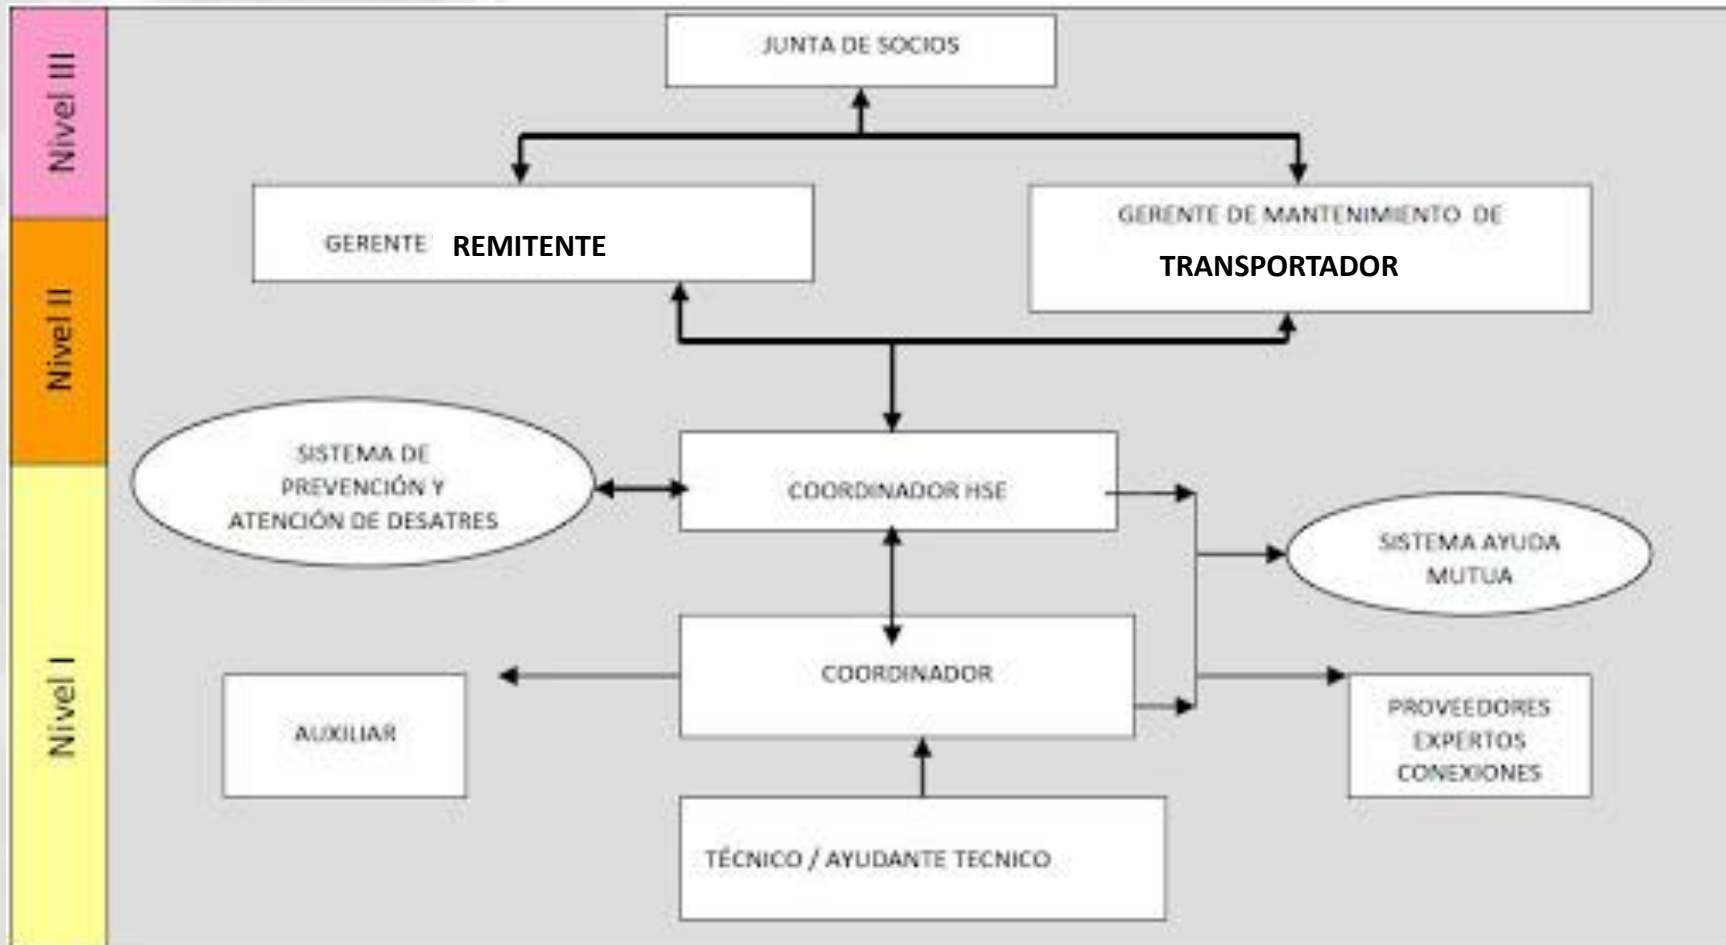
Nivel III

Nivel II

Nivel I

JUNTA DE SOCIOS

GERENTE REMITENTE

GERENTE DE MANTENIMIENTO DE TRANSPORTADOR

SISTEMA DE PREVENCIÓN Y ATENCIÓN DE DESATRES

COORDINADOR HSE

SISTEMA AYUDA MUTUA

COORDINADOR

AUXILIAR

PROVEEDORES EXPERTOS CONEXIONES

TÉCNICO / AYUDANTE TECNICO